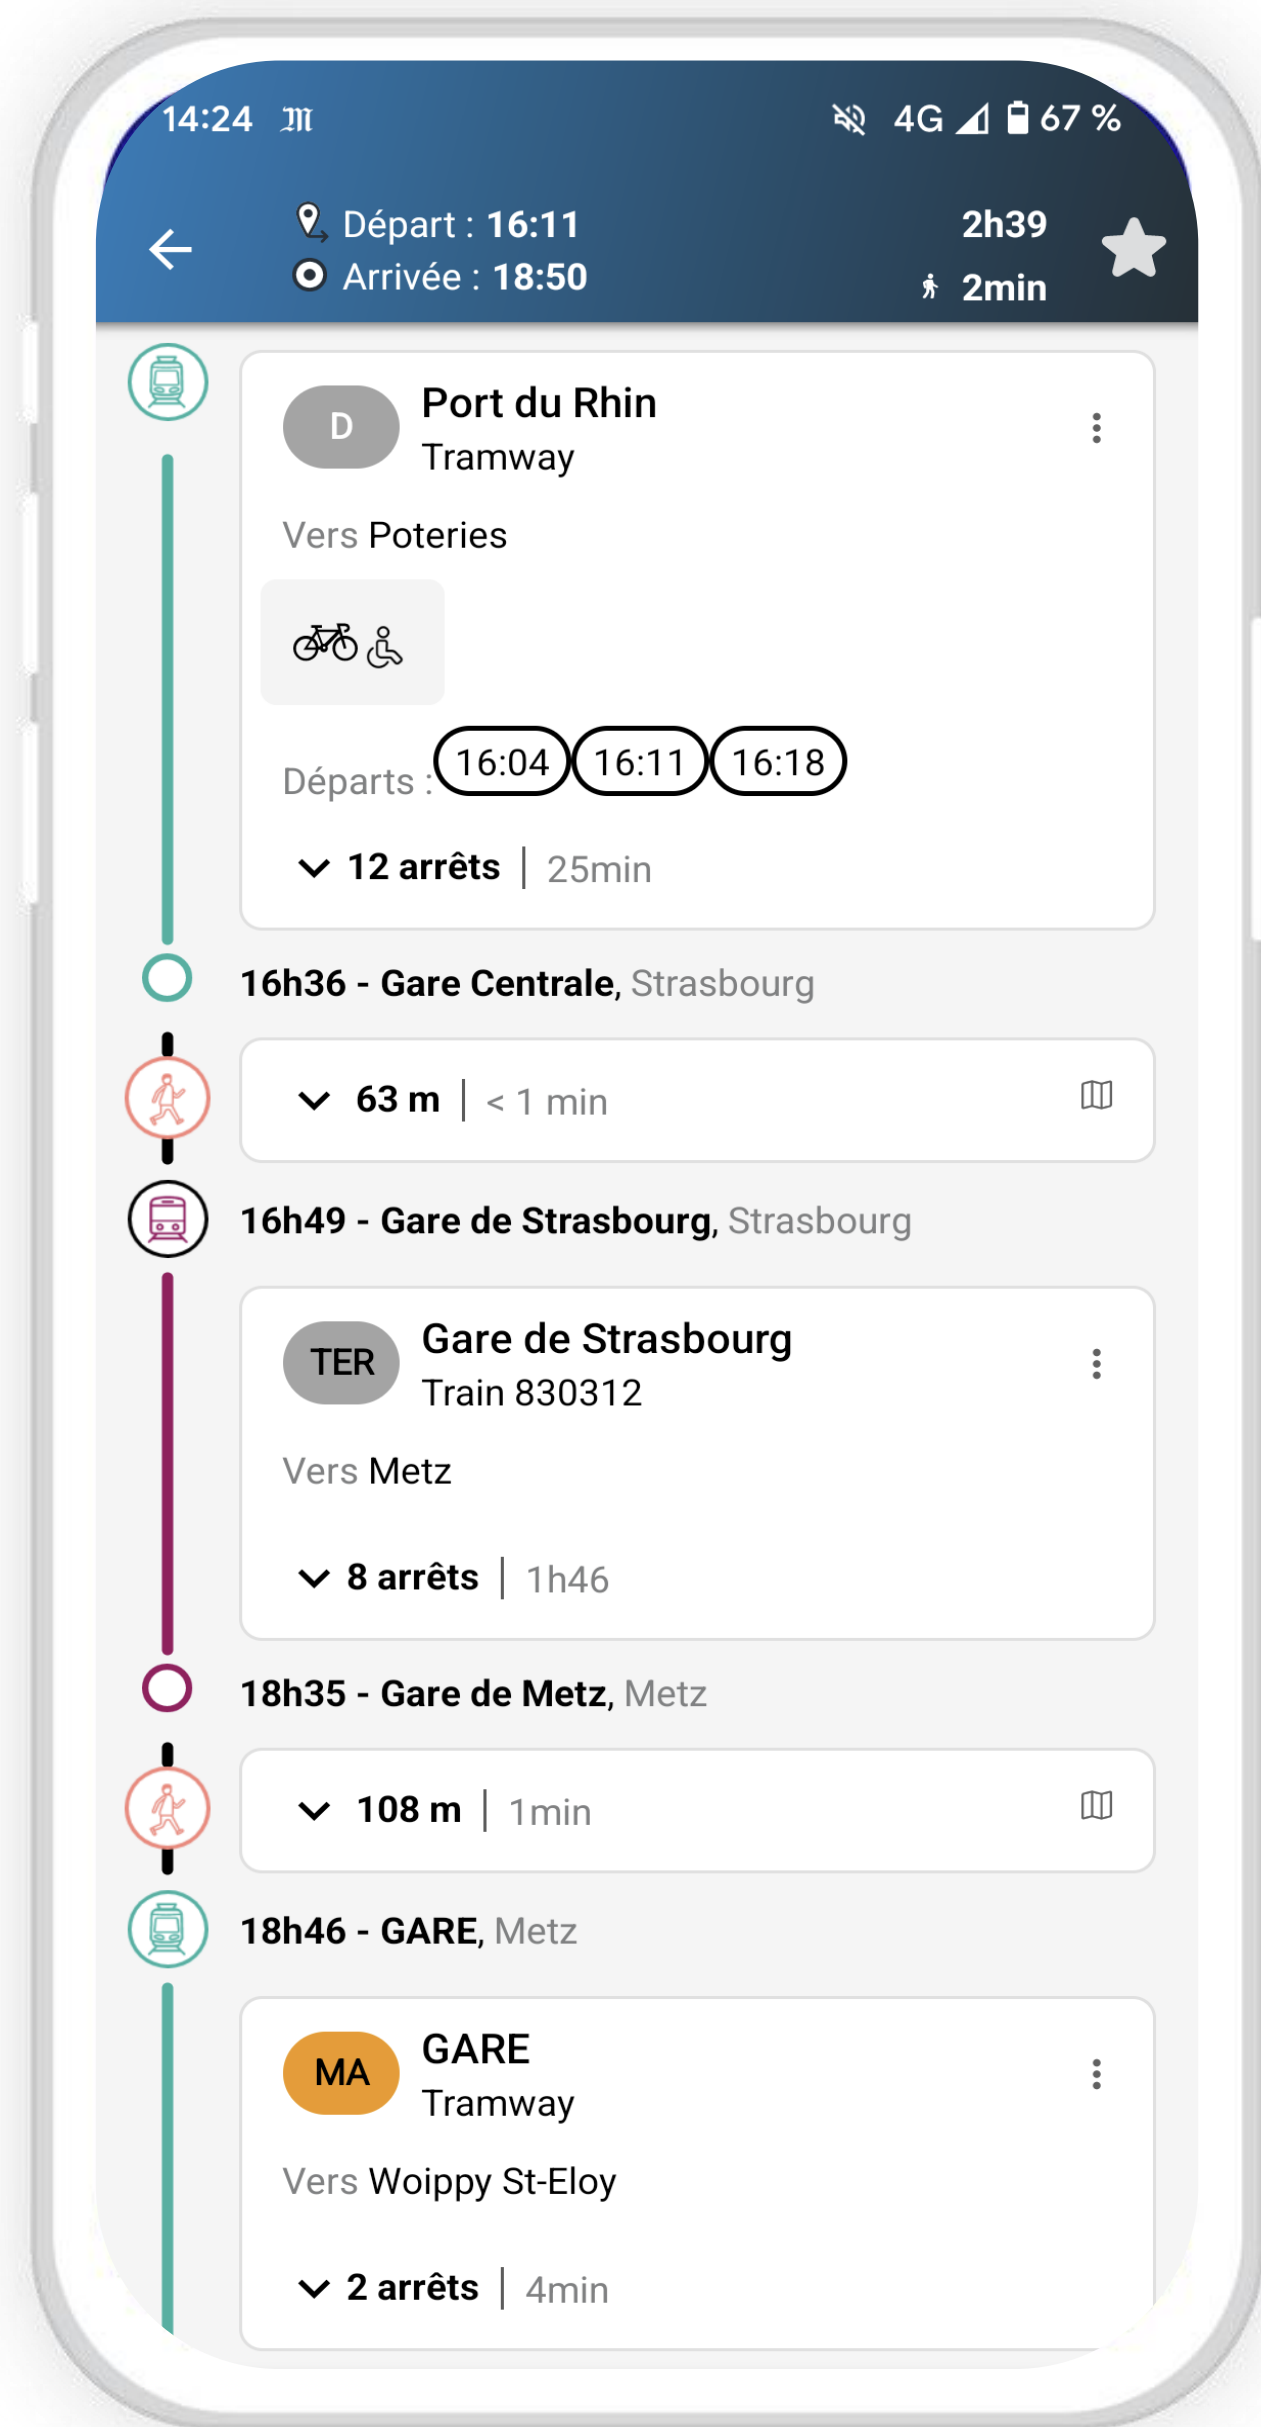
14:24 𝔐 4G 67 %

Départ : 16:11
Arrivée : 18:50
2h39
2min

D
Port du Rhin
Tramway

Vers Poteries

Départs : 16:04 16:11 16:18

12 arrêts | 25min

16h36 - Gare Centrale, Strasbourg

63 m | < 1 min

16h49 - Gare de Strasbourg, Strasbourg

TER
Gare de Strasbourg
Train 830312

Vers Metz

8 arrêts | 1h46

18h35 - Gare de Metz, Metz

108 m | 1min

18h46 - GARE, Metz

MA
GARE
Tramway

Vers Woippy St-Eloy

2 arrêts | 4min